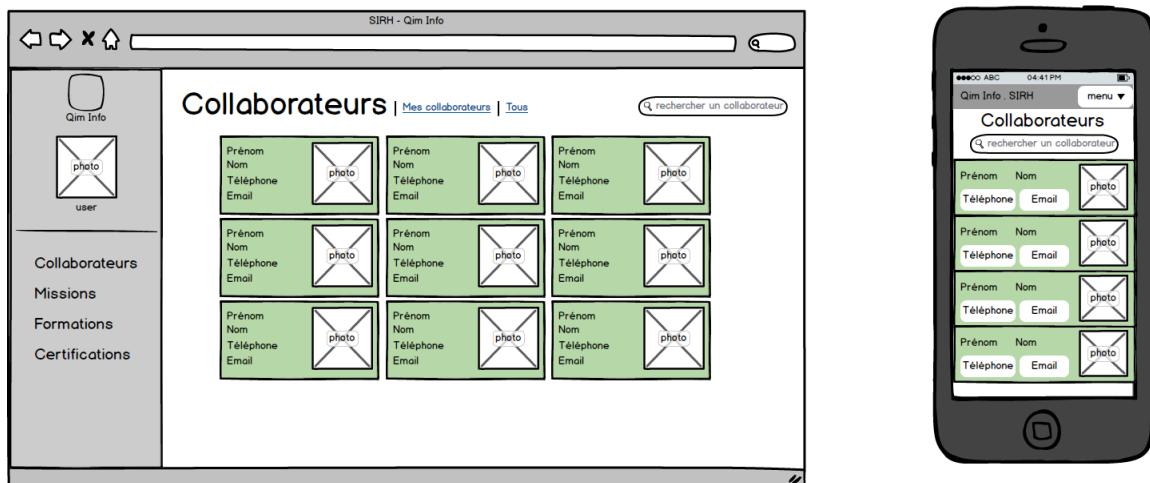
SIRH - Qim Info

Qim Info

photo

user

Collaborateurs

Missions

Formations

Certifications

Collaborateurs | Mes collaborateurs | Tous

rechercher un collaborateur

Prénom
Nom
Téléphone
Email
photo

Prénom
Nom
Téléphone
Email
photo

Prénom
Nom
Téléphone
Email
photo

Prénom
Nom
Téléphone
Email
photo

Prénom
Nom
Téléphone
Email
photo

Prénom
Nom
Téléphone
Email
photo

Prénom
Nom
Téléphone
Email
photo

Prénom
Nom
Téléphone
Email
photo

Prénom
Nom
Téléphone
Email
photo

●●●○○ ABC 04:41 PM

Qim Info . SIRH menu ▼

Collaborateurs

rechercher un collaborateur

Prénom Nom
Téléphone Email
photo

Prénom Nom
Téléphone Email
photo

Prénom Nom
Téléphone Email
photo

Prénom Nom
Téléphone Email
photo